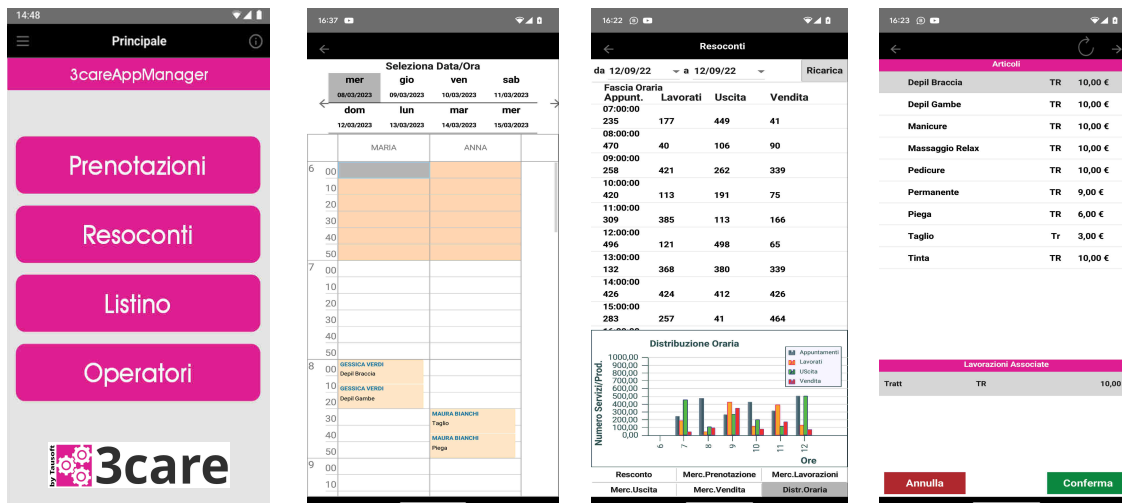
14:48

Principale

3careAppManager

Prenotazioni

Resoconti

Listino

Operatori

by Tausoft 3care

16:37

Seleziona Data/Ora

| mer | gio | ven | sab |
|---|---|---|---|
| 08/03/2023 | 09/03/2023 | 10/03/2023 | 11/03/2023 |
| dom | lun | mar | mer |
| 12/03/2023 | 13/03/2023 | 14/03/2023 | 15/03/2023 |

MARIA ANNA

6 00 10 20 30 40 50
7 00 10 20 30 40 50
8 00 10 20 30 40 50
9 00 10

GESSICA VERDI
Depil Braccia
GESSICA VERDI
Depil Gambe
MAURA BIANCHI
Taglio
MAURA BIANCHI
Piega

16:22

Resoconti

da 12/09/22 a 12/09/22 Ricarica

| Fascia Oraria Appunt. | Lavorati | Uscita | Vendita |
|---|---|---|---|
| 07:00:00 | | | |
| 235 | 177 | 449 | 41 |
| 08:00:00 | | | |
| 470 | 40 | 106 | 90 |
| 09:00:00 | | | |
| 258 | 421 | 262 | 339 |
| 10:00:00 | | | |
| 420 | 113 | 191 | 75 |
| 11:00:00 | | | |
| 309 | 385 | 113 | 166 |
| 12:00:00 | | | |
| 496 | 121 | 498 | 65 |
| 13:00:00 | | | |
| 132 | 368 | 380 | 339 |
| 14:00:00 | | | |
| 426 | 424 | 412 | 426 |
| 15:00:00 | | | |
| 283 | 257 | 41 | 464 |

Distribuzione Oraria
Numero Servizi/Prod.
1000,00 900,00 800,00 700,00 600,00 500,00 400,00 300,00 200,00 100,00 0,00
Appuntamenti
Lavorati
USCita
Vendita
6 7 8 9 10 11 12
Ore

Resoconto | Merc.Prenotazione | Merc.Lavorazioni
Merc.Uscita | Merc.Vendita | Distr.Oraria

16:23

Articoli

| | | |
|---|---|---|
| Depil Braccia | TR | 10,00 € |
| Depil Gambe | TR | 10,00 € |
| Manicure | TR | 10,00 € |
| Massaggio Relax | TR | 10,00 € |
| Pedicure | TR | 10,00 € |
| Permanente | TR | 9,00 € |
| Piega | TR | 6,00 € |
| Taglio | Tr | 3,00 € |
| Tinta | TR | 10,00 € |

Lavorazioni Associate
Tratt TR 10,00

Annulla Conferma